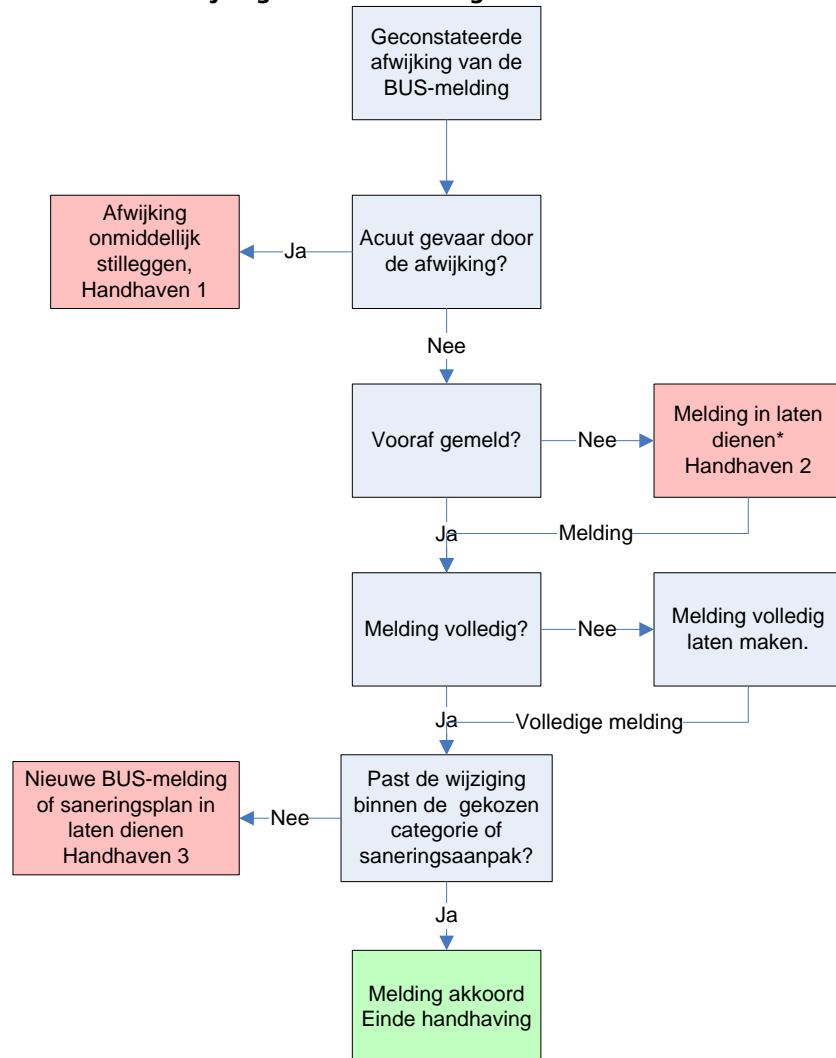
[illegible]

Geconstateerde afwijking van de BUS-melding

Acuut gevaar door de afwijking?

Ja

Afwijking onmiddellijk stilleggen, Handhaven 1

Nee

Vooraf gemeld?

Nee

Melding in laten dienen* Handhaven 2

Ja

Melding

Melding volledig?

Nee

Melding volledig laten maken.

Ja

Volledige melding

Past de wijziging binnen de gekozen categorie of saneringsaanpak?

Nee

Nieuwe BUS-melding of saneringsplan in laten dienen Handhaven 3

Ja

Melding akkoord Einde handhaving